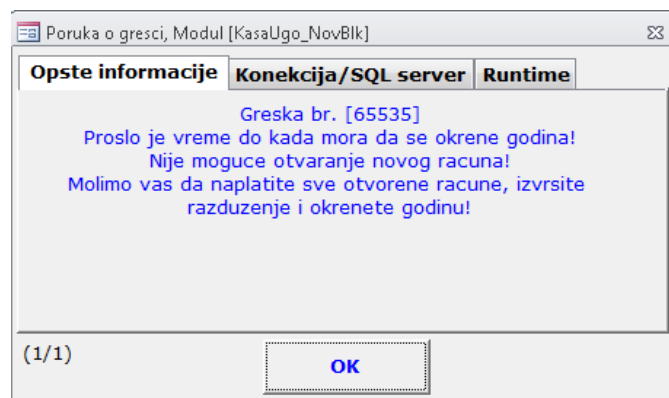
Poruka o gresci, Modul [KasaUgo_NovBlk]

Opste informacije
Konekcija/SQL server
Runtime

Greska br. [65535]
Proslo je vreme do kada mora da se okrene godina!
Nije moguce otvaranje novog racuna!
Molimo vas da naplatite sve otvorene racune, izvrsite razduzenje i okrenete godinu!

(1/1)

OK